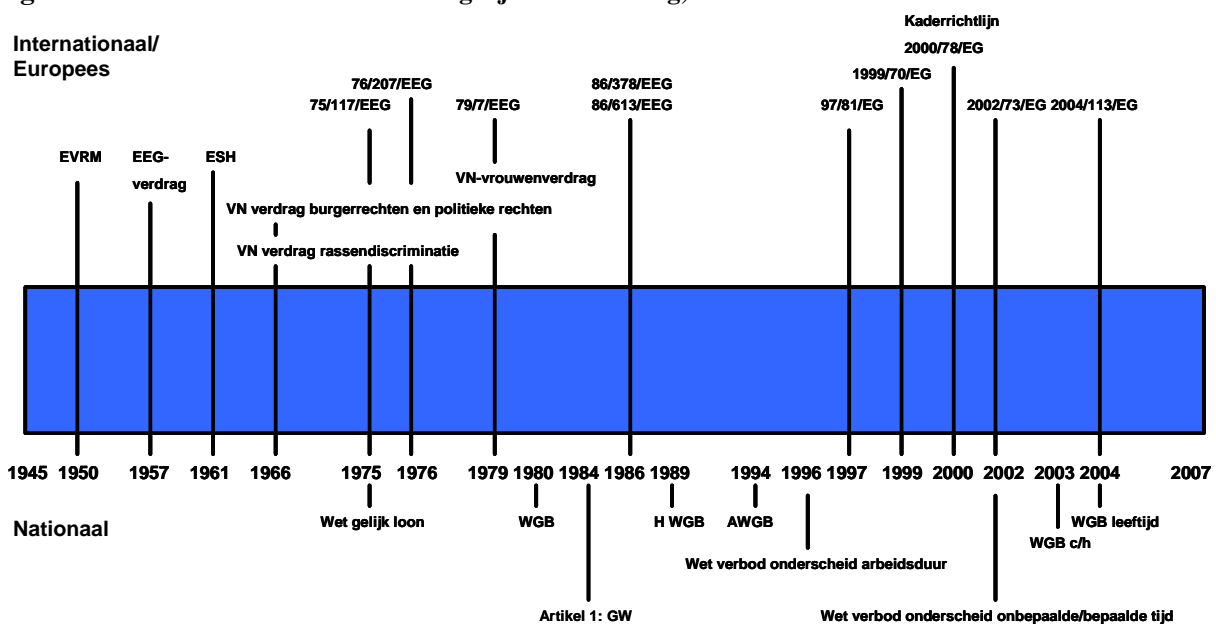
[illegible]

Internationaal/ Europees

Kaderrichtlijn 2000/78/EG

1999/70/EG

76/207/EEG

75/117/EEG

79/7/EEG

86/378/EEG 86/613/EEG

97/81/EG

2002/73/EG 2004/113/EG

EVRM

EEG-verdrag

ESH

VN-vrouwenverdrag

VN verdrag burgerrechten en politieke rechten

VN verdrag rassendiscriminatie

1945 1950 1957 1961 1966 1975 1976 1979 1980 1984 1986 1989 1994 1996 1997 1999 2000 2002 2003 2004 2007

Nationaal

Wet gelijk loon

WGB

H WGB

AWGB

Wet verbod onderscheid arbeidsduur

WGB c/h

WGB leeftijd

Artikel 1: GW

Wet verbod onderscheid onbepaalde/bepaalde tijd